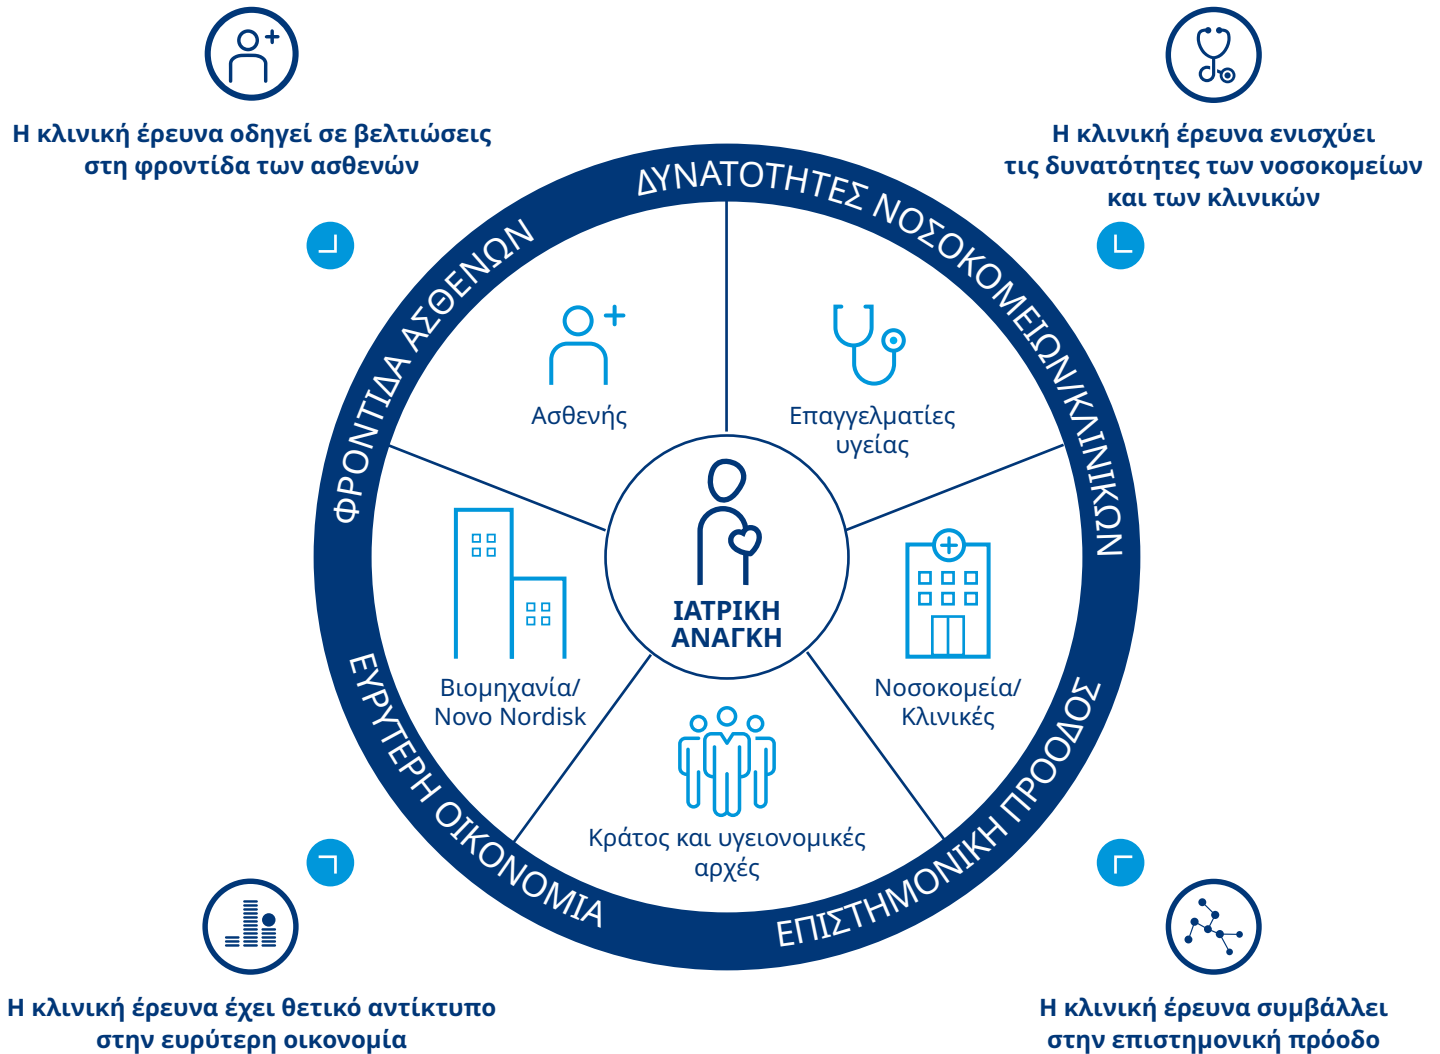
Η κλινική έρευνα οδηγεί σε βελτιώσεις στη φροντίδα των ασθενών

Η κλινική έρευνα ενισχύει τις δυνατότητες των νοσοκομείων και των κλινικών

ΔΥΝΑΤΟΤΗΤΕΣ ΝΟΣΟΚΟΜΕΙΩΝ/ΚΛΙΝΙΚΩΝ

ΦΡΟΝΤΙΔΑ ΑΣΘΕΝΩΝ

Ασθενής

Επαγγελματίες υγείας

ΙΑΤΡΙΚΗ ΑΝΑΓΚΗ

Βιομηχανία/ Novo Nordisk

Νοσοκομεία/ Κλινικές

Κράτος και υγειονομικές αρχές

ΕΥΡΥΤΕΡΗ ΟΙΚΟΝΟΜΙΑ

ΕΠΙΣΤΗΜΟΝΙΚΗ ΠΡΟΟΔΟΣ

Η κλινική έρευνα έχει θετικό αντίκτυπο στην ευρύτερη οικονομία

Η κλινική έρευνα συμβάλλει στην επιστημονική πρόοδο